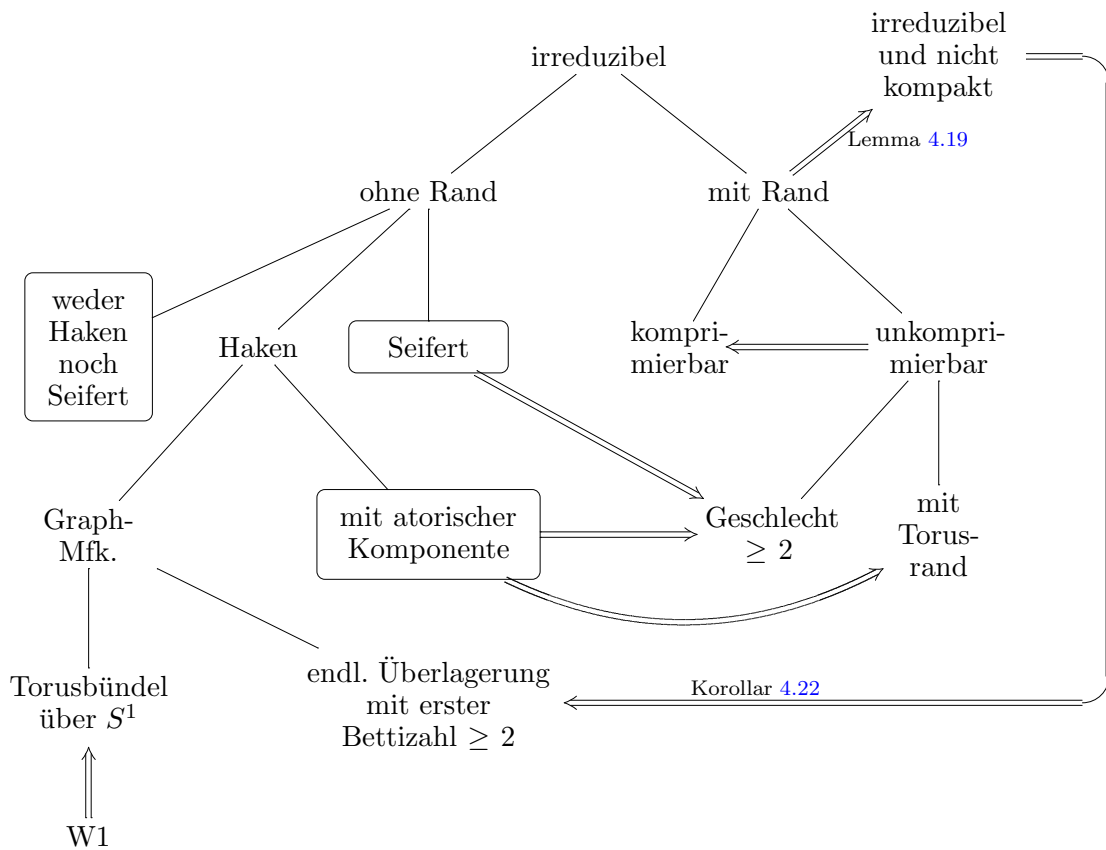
irreduzibel

irreduzibel und nicht kompakt

Lemma 4.19

ohne Rand

mit Rand

weder Haken noch Seifert

Haken

Seifert

komprimierbar

unkomprimierbar

Graph-Mfk.

mit atorischer Komponente

Geschlecht $\geq 2$

mit Torusrand

Torusbündel über $S^1$

endl. Überlagerung mit erster Bettizahl $\geq 2$

Korollar 4.22

W1